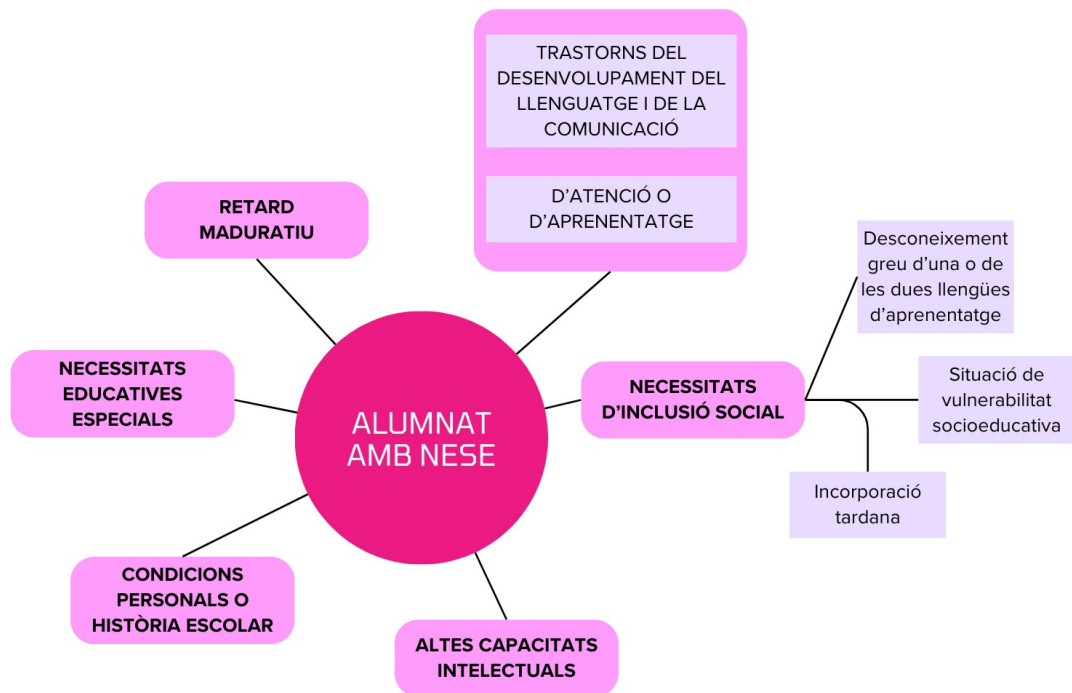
TRASTORNS DEL DESENVOLUPAMENT DEL LLENGUATGE I DE LA COMUNICACIÓ

D'ATENCIÓ O D'APRENENTATGE

RETARD MADURATIU

Desconeixement greu d'una o de les dues llengües d'aprenentatge

NECESSITATS EDUCATIVES ESPECIALS

ALUMNAT AMB NESE

NECESSITATS D'INCLUSIÓ SOCIAL

Situació de vulnerabilitat socioeducativa

Incorporació tardana

CONDICIONS PERSONALS O HISTÒRIA ESCOLAR

ALTES CAPACITATS INTELECTUALS